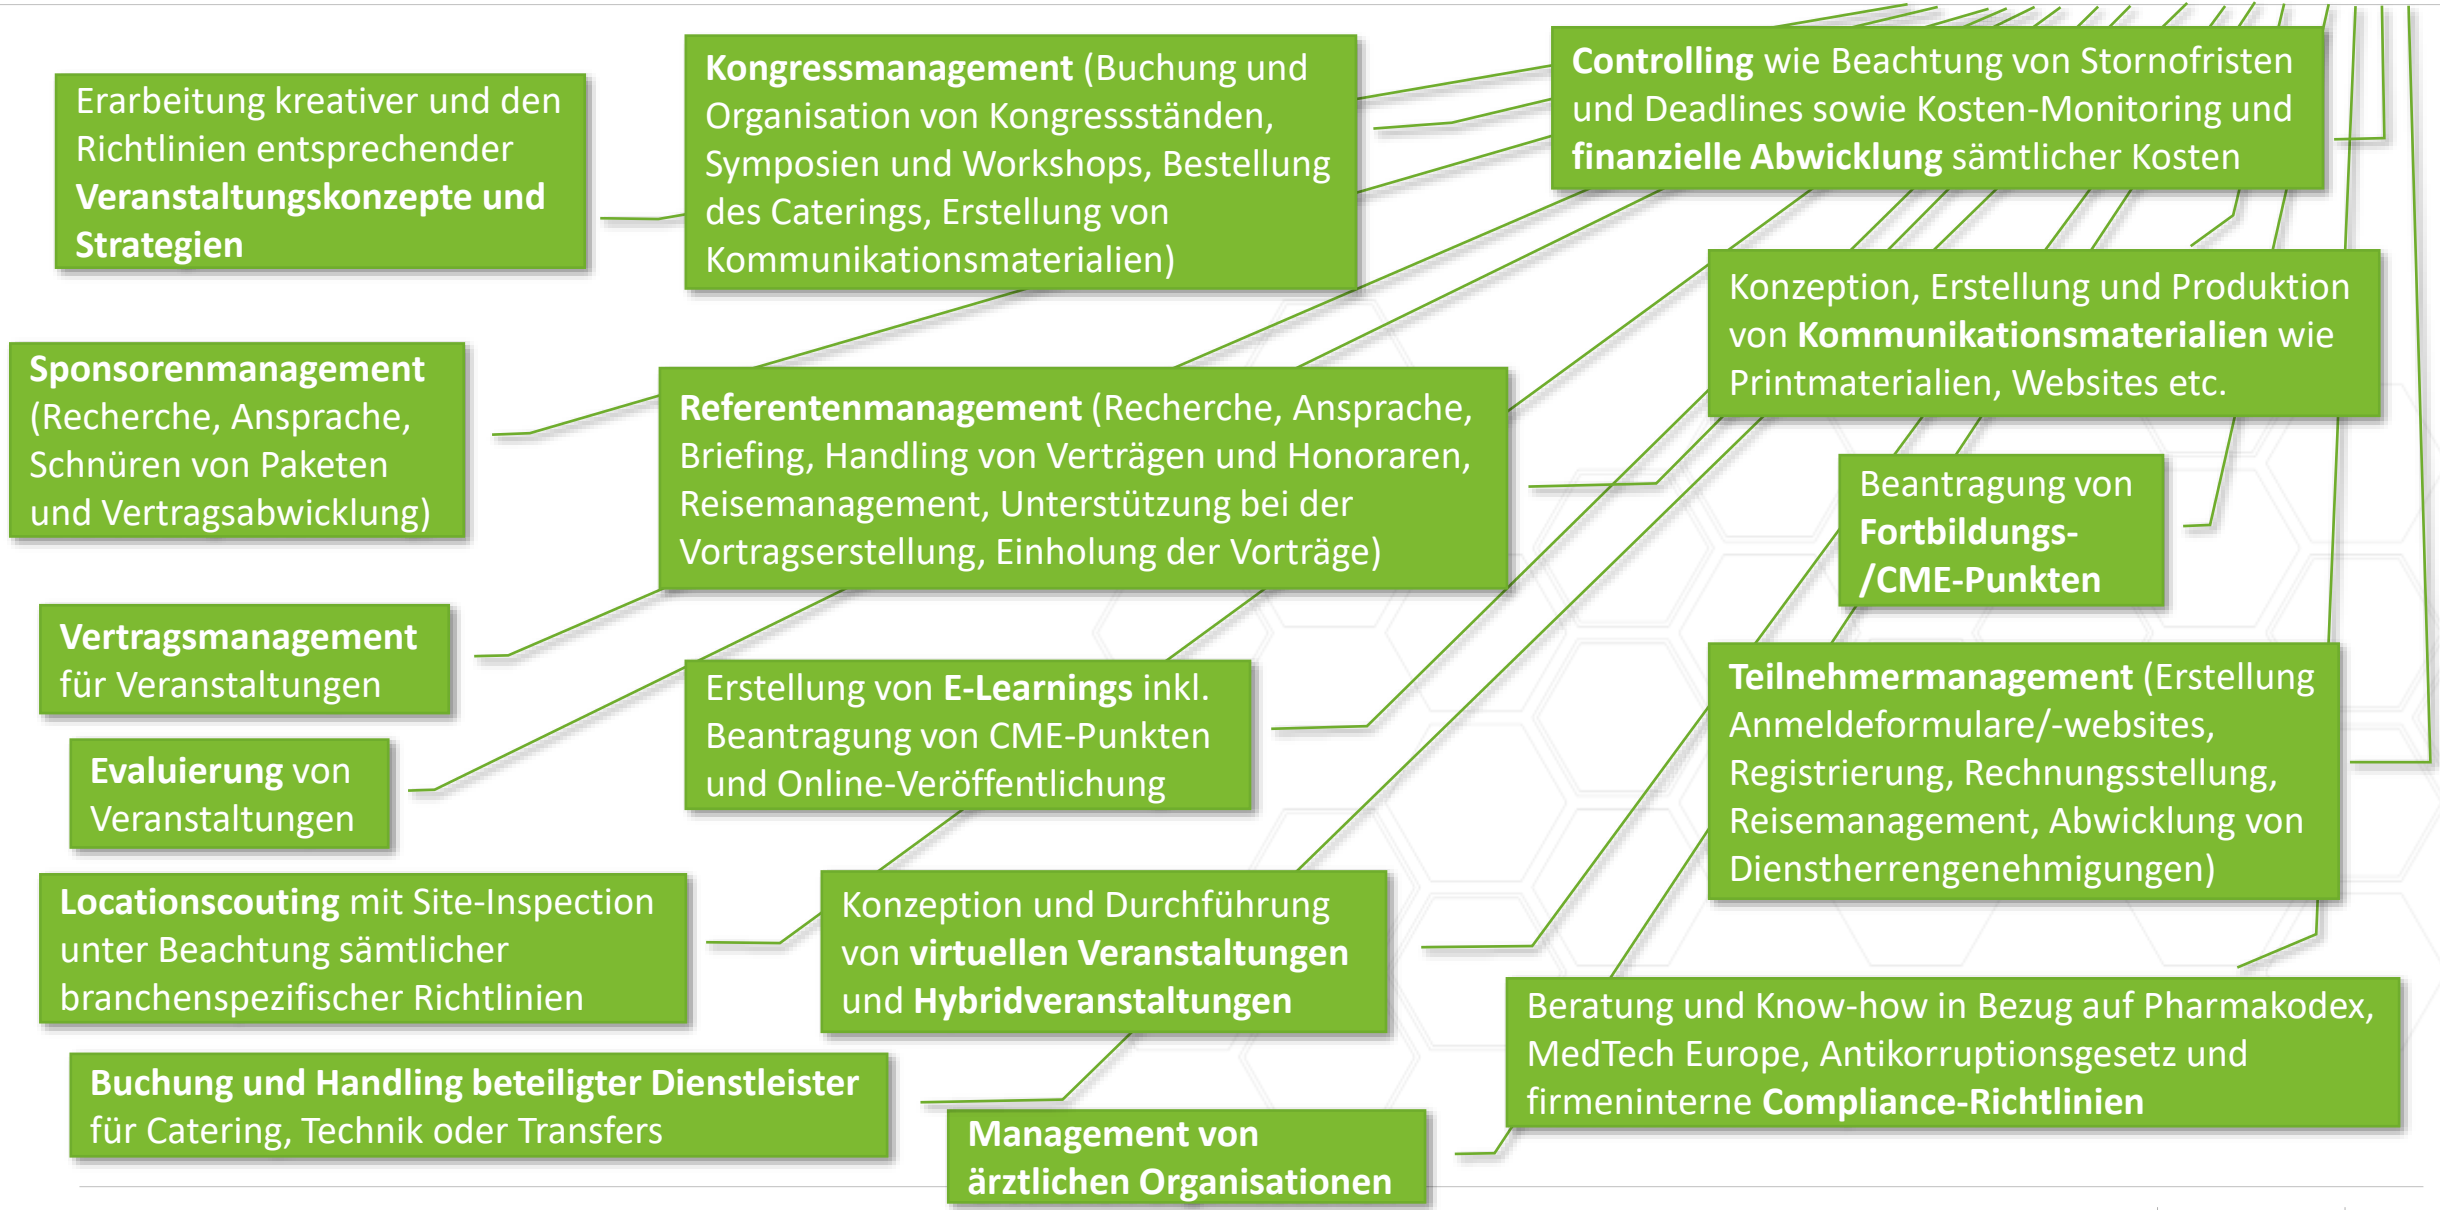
Erarbeitung kreativer und den Richtlinien entsprechender **Veranstaltungskonzepte und Strategien**

**Kongressmanagement** (Buchung und Organisation von Kongressständen, Symposien und Workshops, Bestellung des Caterings, Erstellung von Kommunikationsmaterialien)

**Controlling** wie Beachtung von Stornofristen und Deadlines sowie Kosten-Monitoring und **finanzielle Abwicklung** sämtlicher Kosten

**Sponsorenmanagement** (Recherche, Ansprache, Schnüren von Paketen und Vertragsabwicklung)

**Referentenmanagement** (Recherche, Ansprache, Briefing, Handling von Verträgen und Honoraren, Reisemanagement, Unterstützung bei der Vortragserstellung, Einholung der Vorträge)

Konzeption, Erstellung und Produktion von **Kommunikationsmaterialien** wie Printmaterialien, Websites etc.

Beantragung von **Fortbildungs-/CME-Punkten**

**Vertragsmanagement** für Veranstaltungen

Erstellung von **E-Learnings** inkl. Beantragung von CME-Punkten und Online-Veröffentlichung

**Evaluierung** von Veranstaltungen

**Teilnehmermanagement** (Erstellung Anmeldeformulare/-websites, Registrierung, Rechnungsstellung, Reisemanagement, Abwicklung von Dienstherrengenehmigungen)

**Locationscouting** mit Site-Inspection unter Beachtung sämtlicher branchenspezifischer Richtlinien

Konzeption und Durchführung von **virtuellen Veranstaltungen** und **Hybridveranstaltungen**

Beratung und Know-how in Bezug auf Pharmakodex, MedTech Europe, Antikorruptionsgesetz und firmeninterne **Compliance-Richtlinien**

**Buchung und Handling beteiligter Dienstleister** für Catering, Technik oder Transfers

**Management von ärztlichen Organisationen**